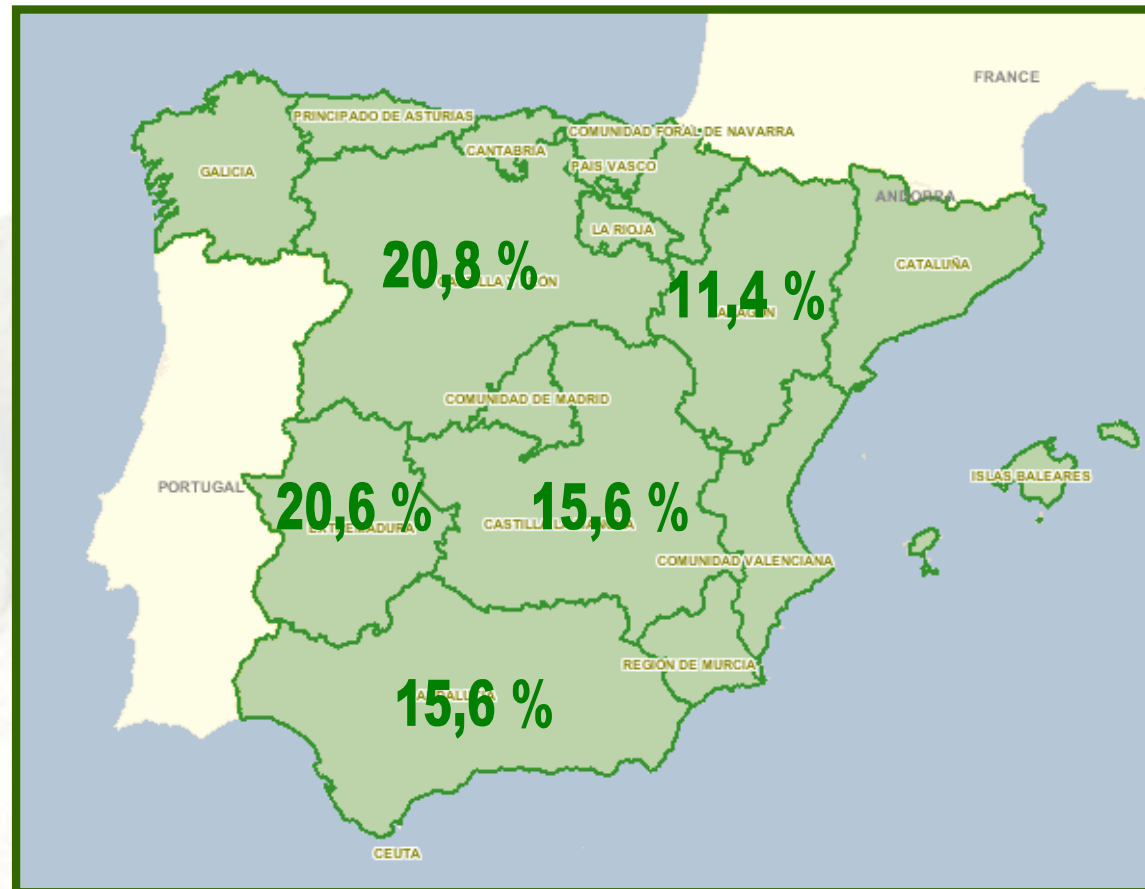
FRANCE

PRINCIPADO DE ASTURIAS

COMUNIDAD FORAL DE NAVARRA

CANTABRIA

PAIS VASCO

GALICIA

ANDORRA

LA RIOJA

20,8 %

CATALUÑA

11,4 %

COMUNIDAD DE MADRID

ISLAS BALEARES

PORTUGAL

20,6 %

15,6 %

CASTILLA

COMUNIDAD VALENCIANA

REGIÓN DE MURCIA

15,6 %

CEUTA